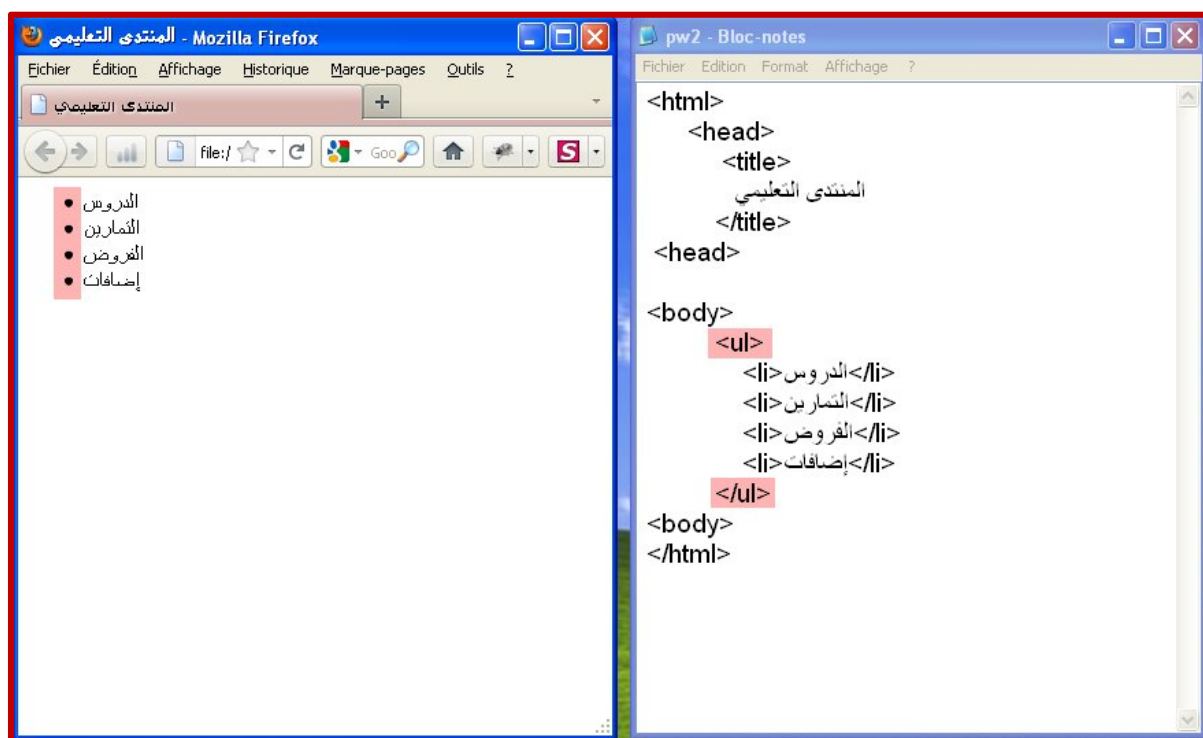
المنتدى التعليمي - Mozilla Firefox

Fichier Édition Affichage Historique Marque-pages Outils ?

المنتدى التعليمي

file:/ Goo

- الدروس
- التمارين
- الفروض
- إضافات

pw2 - Bloc-notes

Fichier Edition Format Affichage ?

<html>
<head>
<title>
المنتدى التعليمي
</title>
<head>

<body>
<ul>
<li>الدروس</li>
<li>التمارين</li>
<li>الفروض</li>
<li>إضافات</li>
</ul>
<body>
</html>